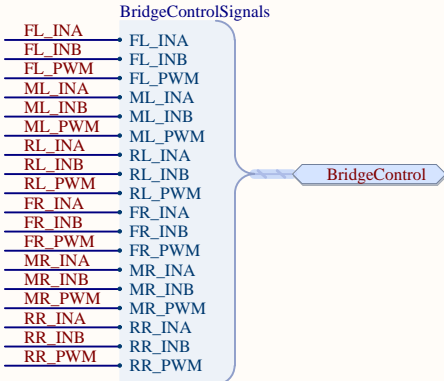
BridgeControlSignals

FL_INA
FL_INB
FL_PWM
ML_INA
ML_INB
ML_PWM
RL_INA
RL_INB
RL_PWM
FR_INA
FR_INB
FR_PWM
MR_INA
MR_INB
MR_PWM
RR_INA
RR_INB
RR_PWM

FL_INA
FL_INB
FL_PWM
ML_INA
ML_INB
ML_PWM
RL_INA
RL_INB
RL_PWM
FR_INA
FR_INB
FR_PWM
MR_INA
MR_INB
MR_PWM
RR_INA
RR_INB
RR_PWM

BridgeControl